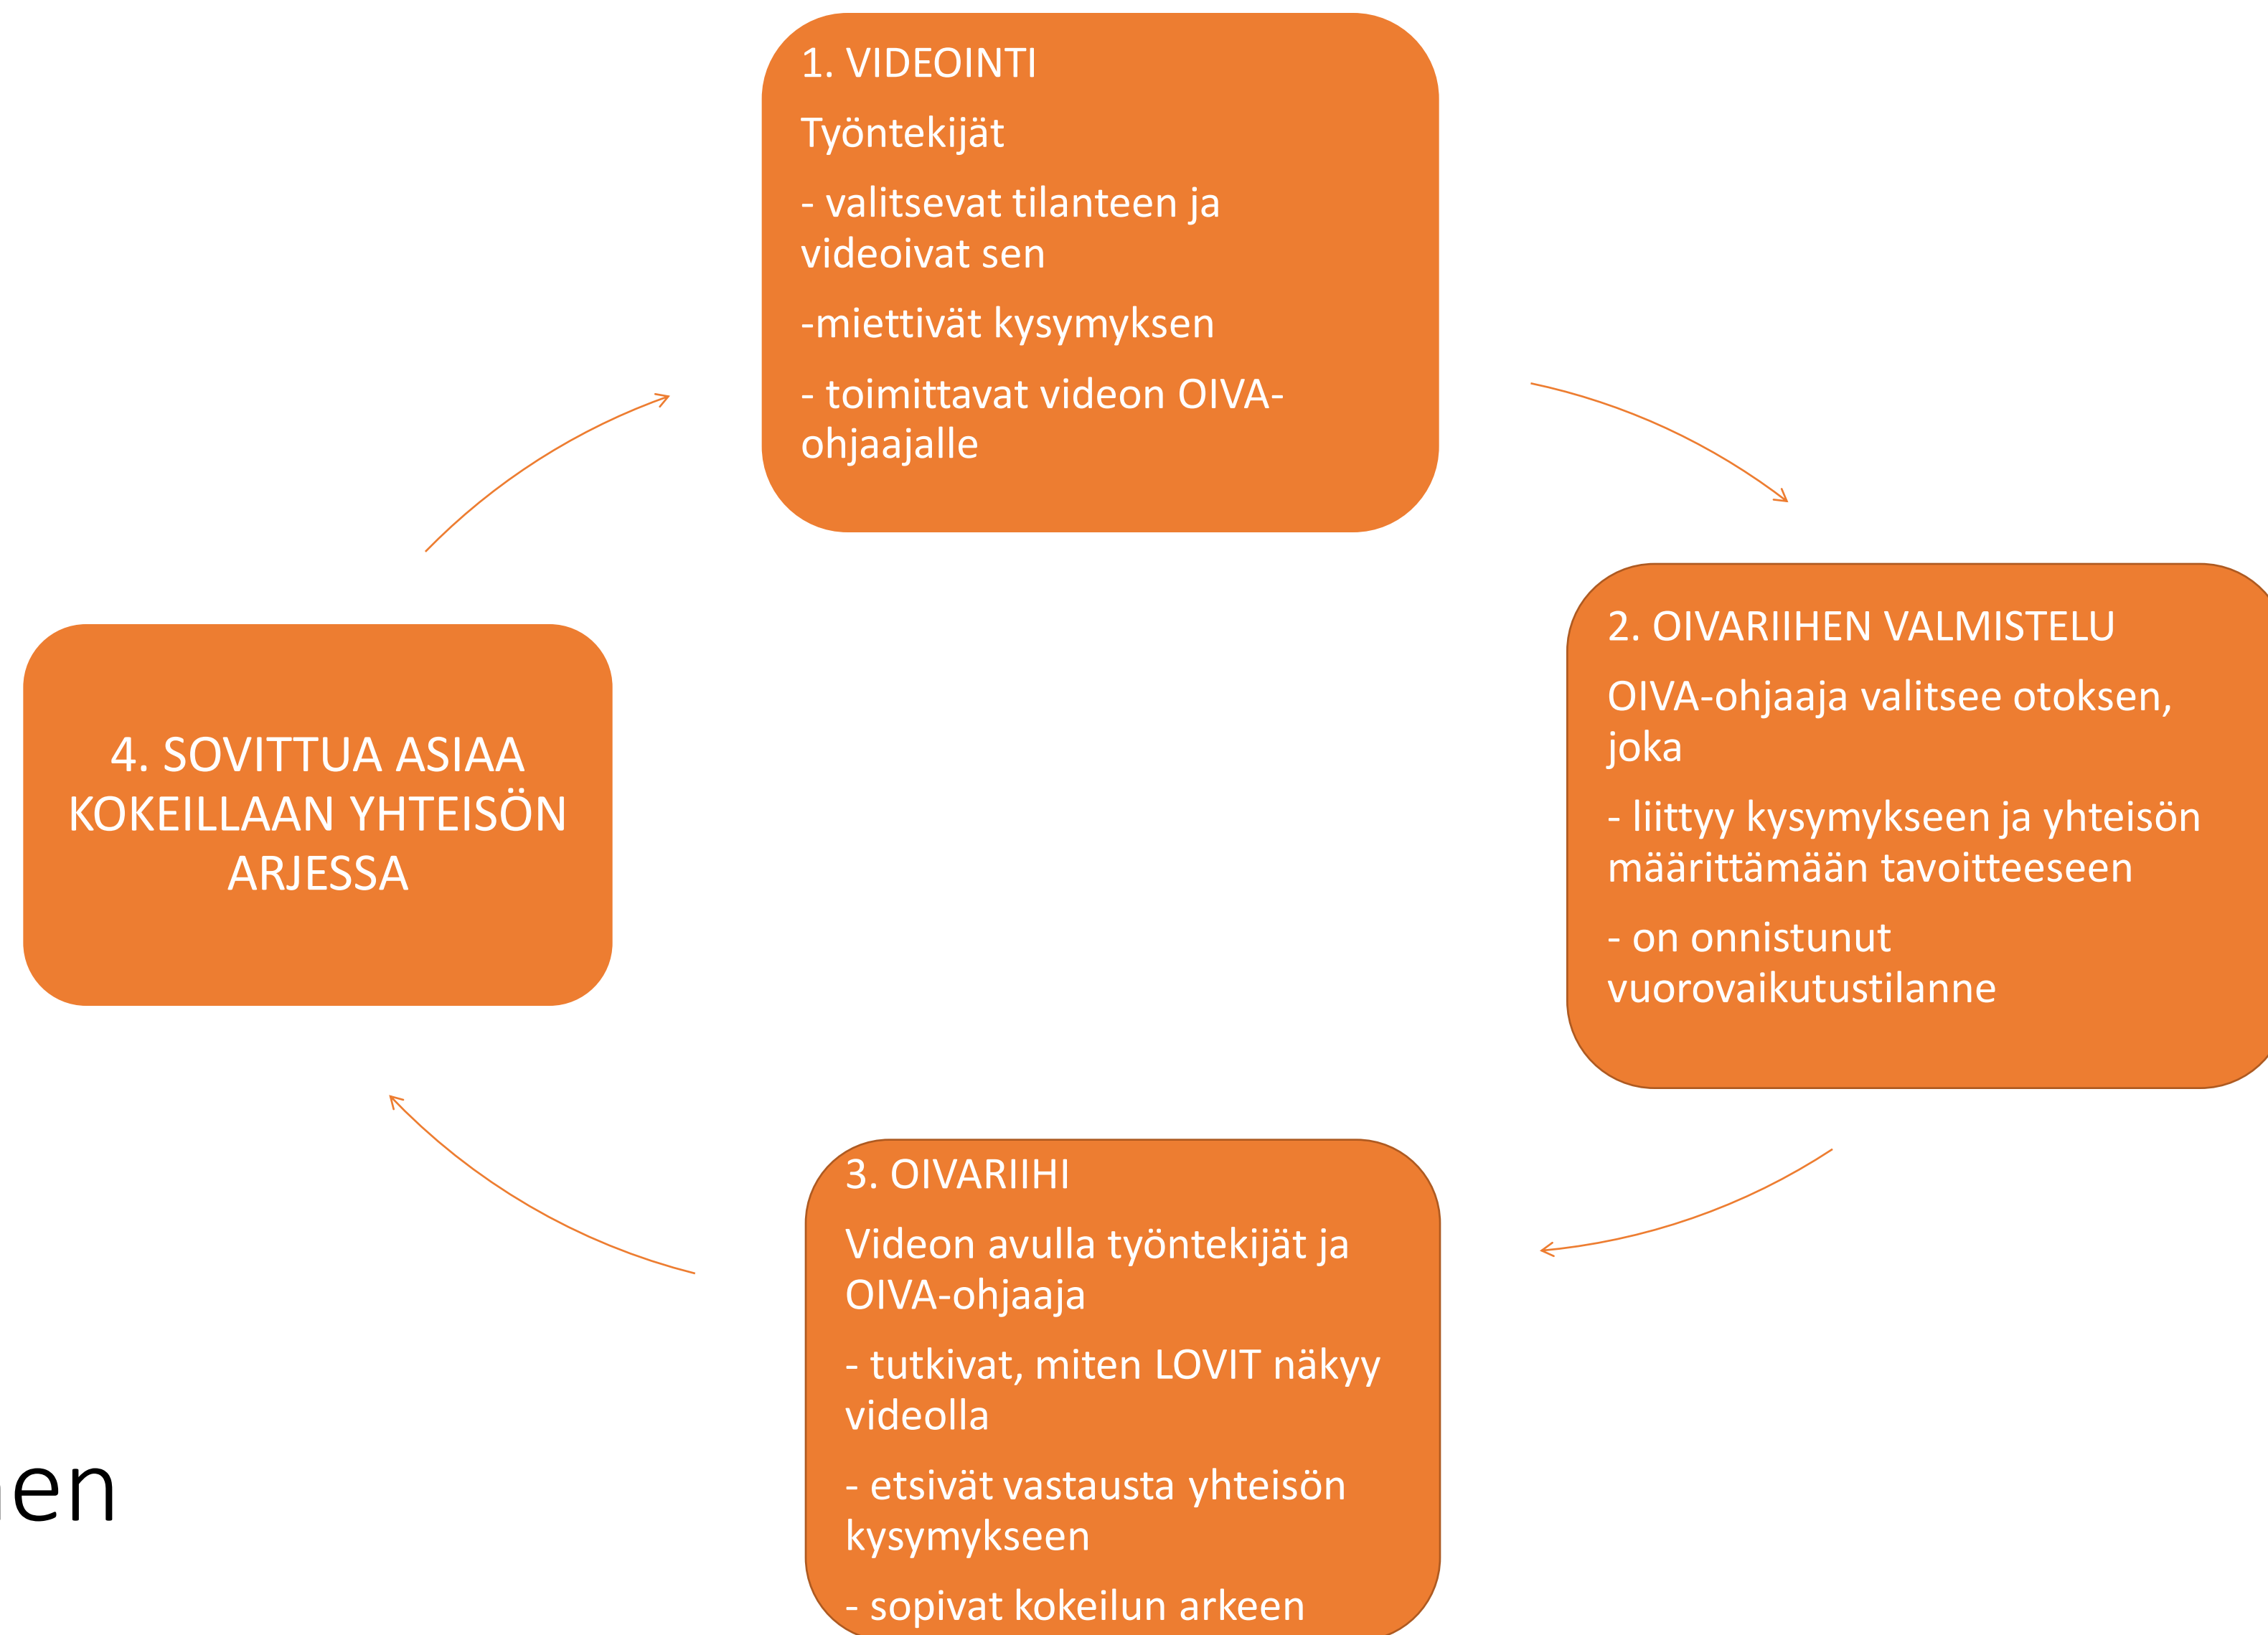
1. VIDEOINTI

Työntekijät

- valitsevat tilanteen ja videoivat sen

-miettivät kysymyksen

- toimittavat videon OIVA-ohjaajalle

2. OIVARIIHEN VALMISTELU

OIVA-ohjaaja valitsee otoksen, joka

- liittyy kysymykseen ja yhteisön määrittämään tavoitteeseen

- on onnistunut vuorovaikutustilanne

3. OIVARIIHI

Videon avulla työntekijät ja OIVA-ohjaaja

- tutkivat, miten LOVIT näkyy videolla

- etsivät vastausta yhteisön kysymykseen

- sopivat kokeilun arkeen

4. SOVITTUA ASIAA KOKEILLAAN YHTEISÖN ARJESSA

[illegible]en